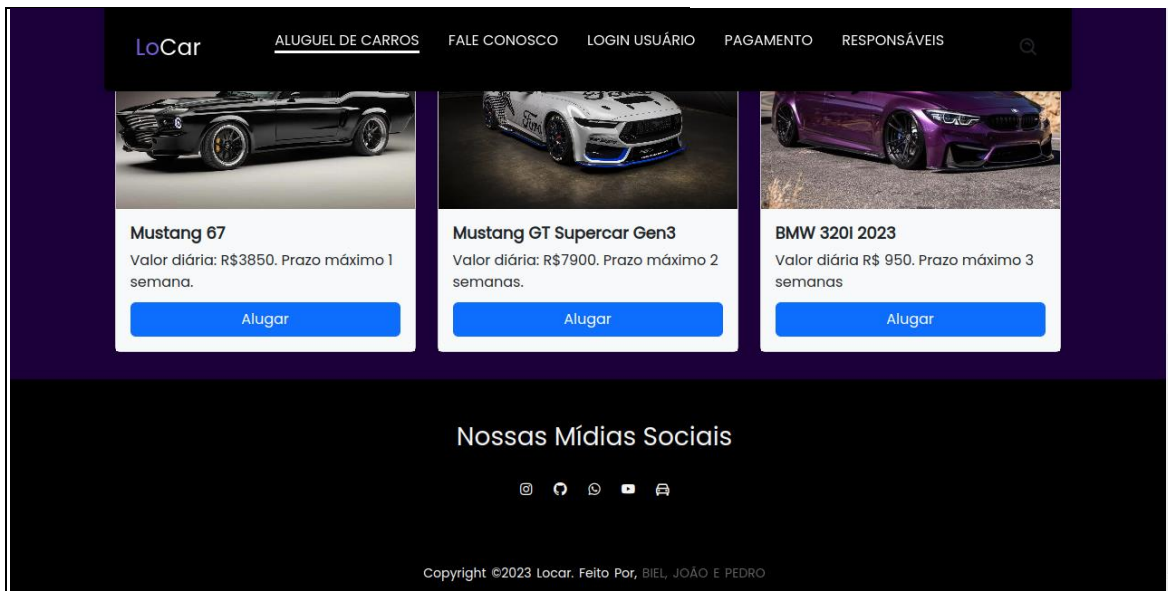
LoCar

ALUGUEL DE CARROS FALE CONOSCO LOGIN USUÁRIO PAGAMENTO RESPONSÁVEIS

Mustang 67
Valor diária: R$3850. Prazo máximo 1 semana.
Alugar

Mustang GT Supercar Gen3
Valor diária: R$7900. Prazo máximo 2 semanas.
Alugar

BMW 320I 2023
Valor diária R$ 950. Prazo máximo 3 semanas
Alugar

Nossas Mídias Sociais

Copyright ©2023 Locar. Feito Por, BIEL, JOÃO E PEDRO